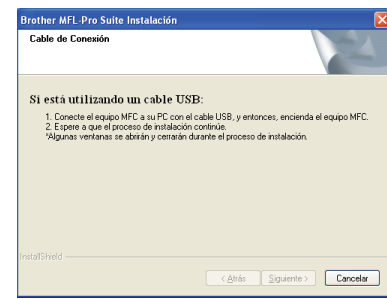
Brother MFL-Pro Suite Instalación

Cable de Conexión

Si está utilizando un cable USB:

1. Conecte el equipo MFC a su PC con el cable USB, y entonces, encienda el equipo MFC.
2. Espere a que el proceso de instalación continúe.
*Algunas ventanas se abrirán y cerrarán durante el proceso de instalación.

InstallShield

< Atrás

Siguiente >

Cancelar